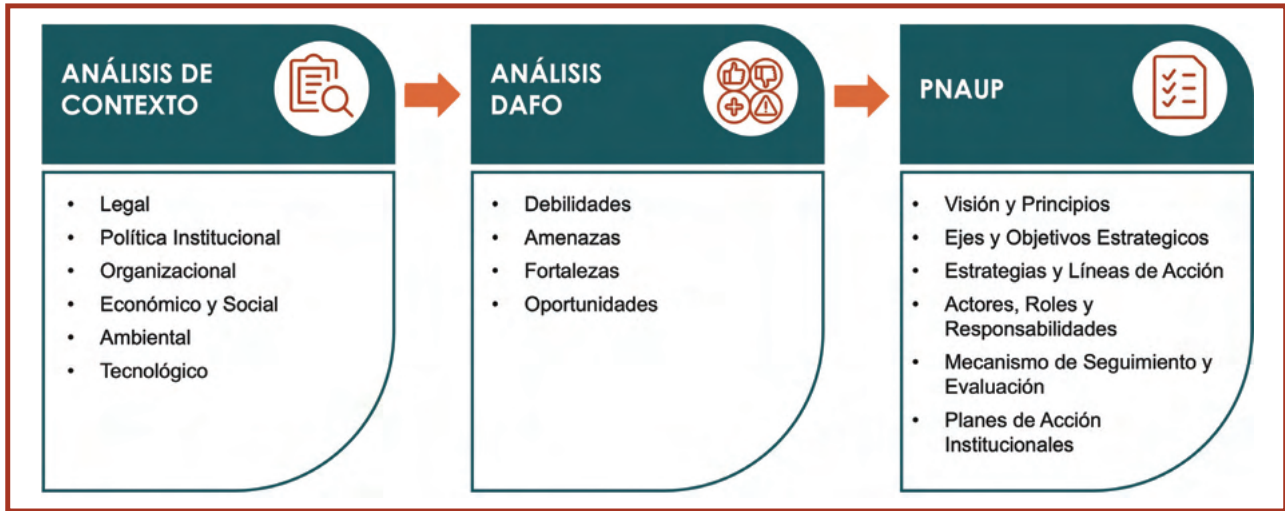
ANÁLISIS DE CONTEXTO

- Legal
- Política Institucional
- Organizacional
- Económico y Social
- Ambiental
- Tecnológico

ANÁLISIS DAFO

- Debilidades
- Amenazas
- Fortalezas
- Oportunidades

PNAUP

- Visión y Principios
- Ejes y Objetivos Estrategicos
- Estrategias y Líneas de Acción
- Actores, Roles y Responsabilidades
- Mecanismo de Seguimiento y Evaluación
- Planes de Acción Institucionales